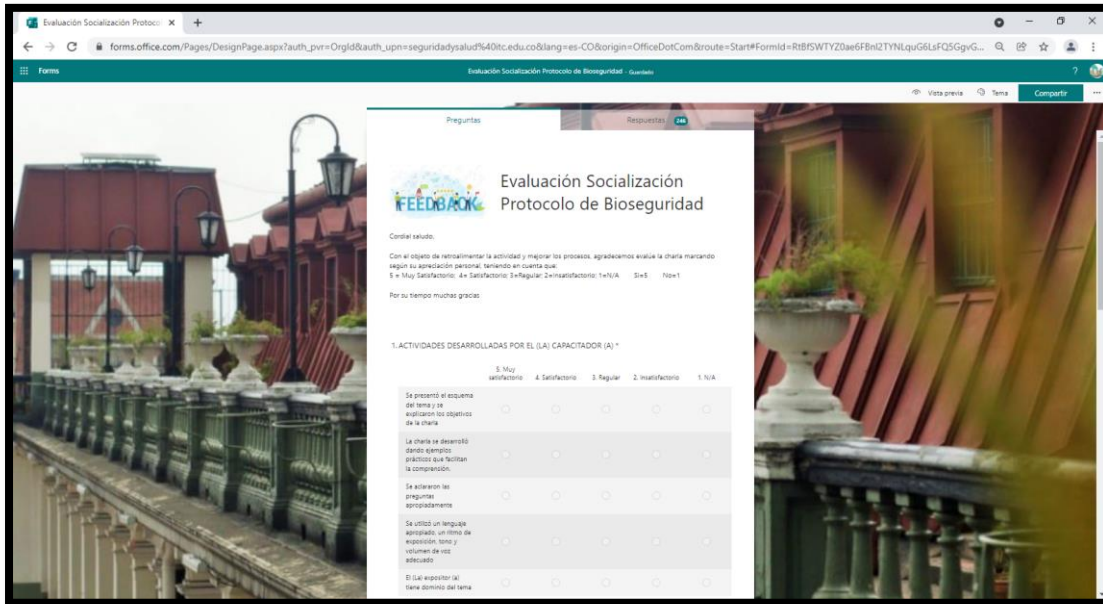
Evaluación Socialización Protoco ×  +

forms.office.com/Pages/DesignPage.aspx?auth_pvr=OrgId&auth_upn=seguridadysalud%40itc.edu.co&lang=es-CO&origin=OfficeDotCom&route=Start#FormId=RtBfSWTYZ0ae6FBnl2TYNLquG6LsFQ5GgvG...

Forms

Evaluación Socialización Protocolo de Bioseguridad - Guardado

Vista previa  Tema  Compartir

Preguntas  Respuestas 246

FEEDBACK

Evaluación Socialización Protocolo de Bioseguridad

Cordial saludo,

Con el objeto de retroalimentar la actividad y mejorar los procesos, agradecemos evalúe la charla marcando según su apreciación personal, teniendo en cuenta que:
5 = Muy Satisfactorio; 4= Satisfactorio; 3=Regular; 2=insatisfactorio; 1=N/A  Si=5  No=1

Por su tiempo muchas gracias

1. ACTIVIDADES DESARROLLADAS POR EL (LA) CAPACITADOR (A) *

| | 5. Muy satisfactorio | 4. Satisfactorio | 3. Regular | 2. Insatisfactorio | 1. N/A |
|---|---|---|---|---|---|
| Se presentó el esquema del tema y se explicaron los objetivos de la charla | | | | | |
| La charla se desarrolló dando ejemplos prácticos que facilitan la comprensión. | | | | | |
| Se aclararon las preguntas apropiadamente | | | | | |
| Se utilizó un lenguaje apropiado, un ritmo de exposición, tono y volumen de voz adecuado | | | | | |
| El (La) expositor (a) tiene dominio del tema | | | | | |